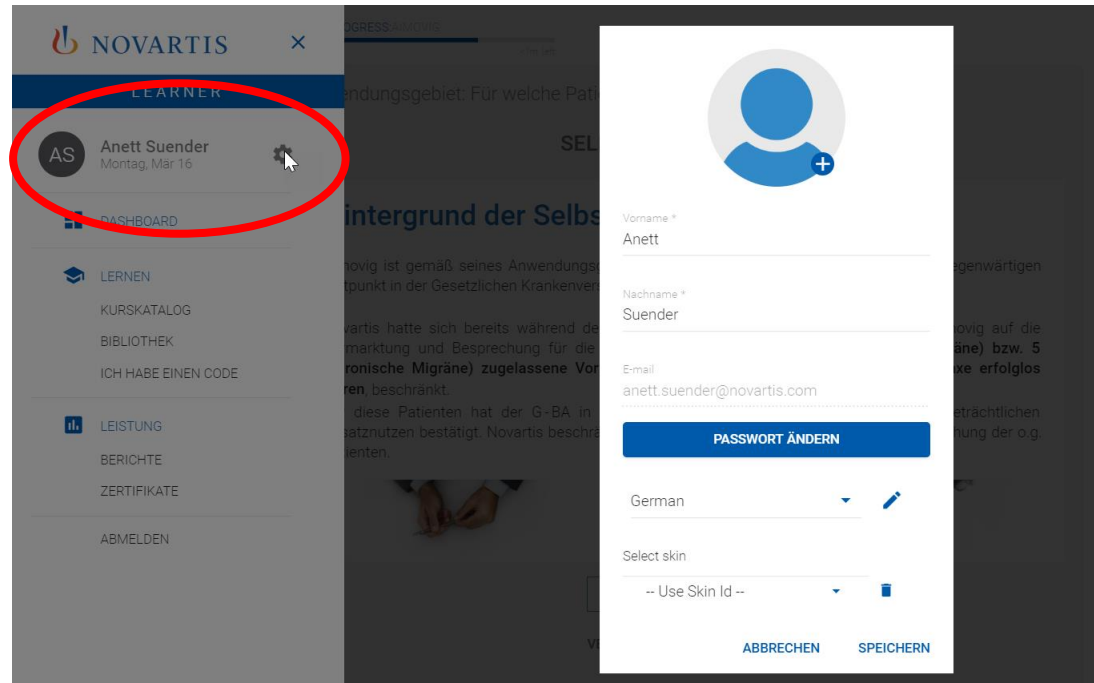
NOVARTIS

LEARNER

AS Anett Suender
Montag, Mär 16

DASHBOARD

LERNEN
KURSKATALOG
BIBLIOTHEK
ICH HABE EINEN CODE

LEISTUNG
BERICHTE
ZERTIFIKATE

ABMELDEN

PROGRESS

ndungsgebiet. Für welche Pati

SEL

intergrund der Selbs

novig ist gemäß seines Anwendungs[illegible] egenwärtigen tpunkt in der Gesetzlichen Krankenver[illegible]

vartis hatte sich bereits während de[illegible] novig auf die marktung und Besprechung für die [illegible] äne) bzw. 5 ronische Migräne) zugelassene Vor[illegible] axe erfolglos ren, beschränkt.

diese Patienten hat der G-BA in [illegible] eträchtlichen satznutzen bestätigt. Novartis beschrä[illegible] hung der o.g. ienten.

Vorname *
Anett

Nachname *
Suender

E-mail
anett.suender@novartis.com

PASSWORT ÄNDERN

German

Select skin
-- Use Skin Id --

ABBRECHEN SPEICHERN